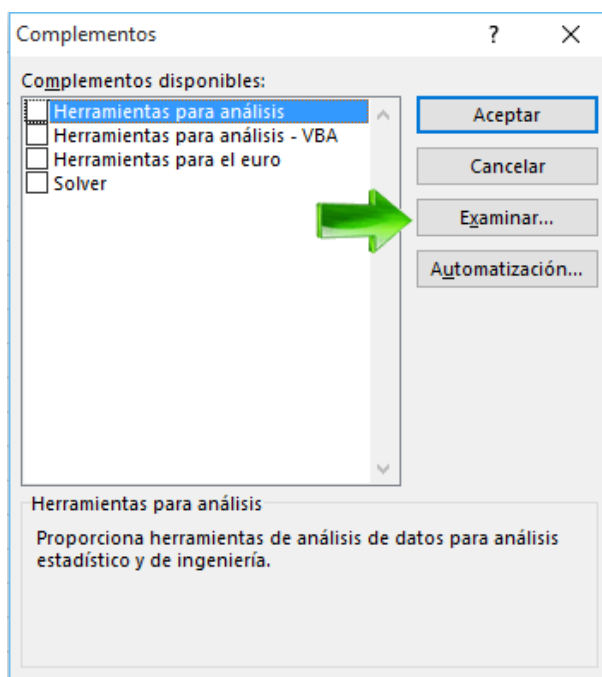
Complementos

?

X

Complementos disponibles:

Herramientas para análisis
Herramientas para análisis - VBA
Herramientas para el euro
Solver

Aceptar

Cancelar

Examinar...

Automatización...

Herramientas para análisis

Proporciona herramientas de análisis de datos para análisis estadístico y de ingeniería.